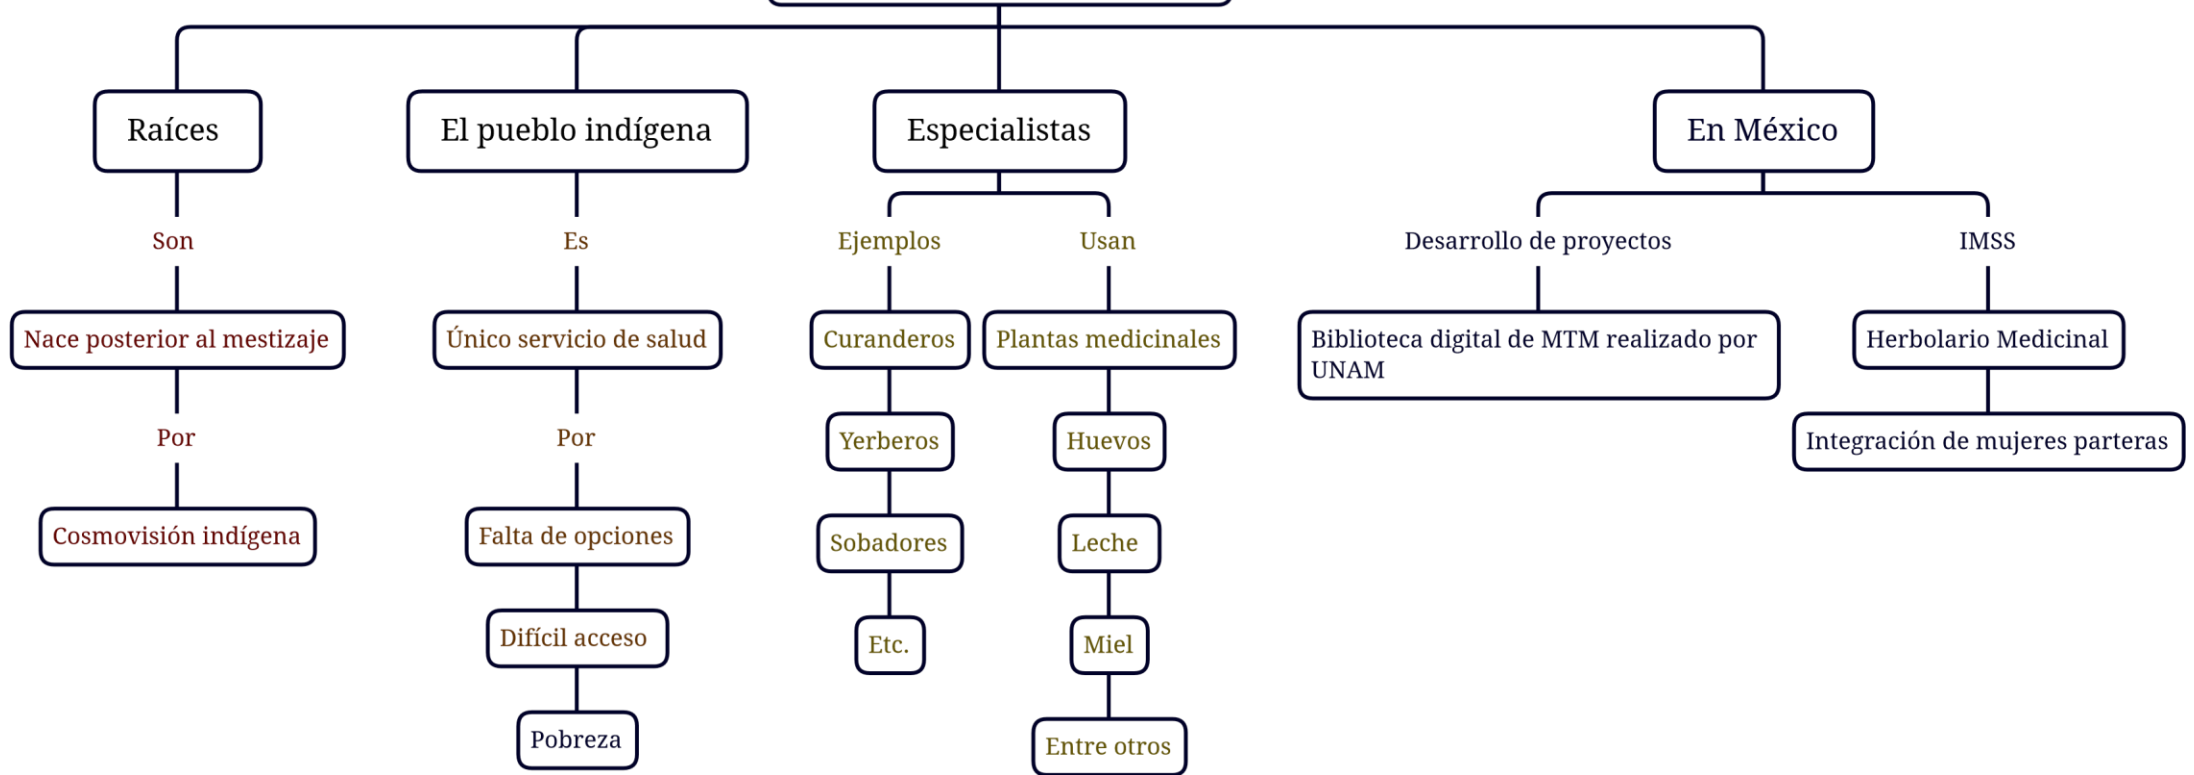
Raíces

Son

Nace posterior al mestizaje

Por

Cosmovisión indígena

El pueblo indígena

Es

Único servicio de salud

Por

Falta de opciones

Difícil acceso

Pobreza

Especialistas

Ejemplos

Curanderos

Yerberos

Sobadores

Etc.

Usan

Plantas medicinales

Huevos

Leche

Miel

Entre otros

En México

Desarrollo de proyectos

Biblioteca digital de MTM realizado por UNAM

IMSS

Herbolario Medicinal

Integración de mujeres parteras